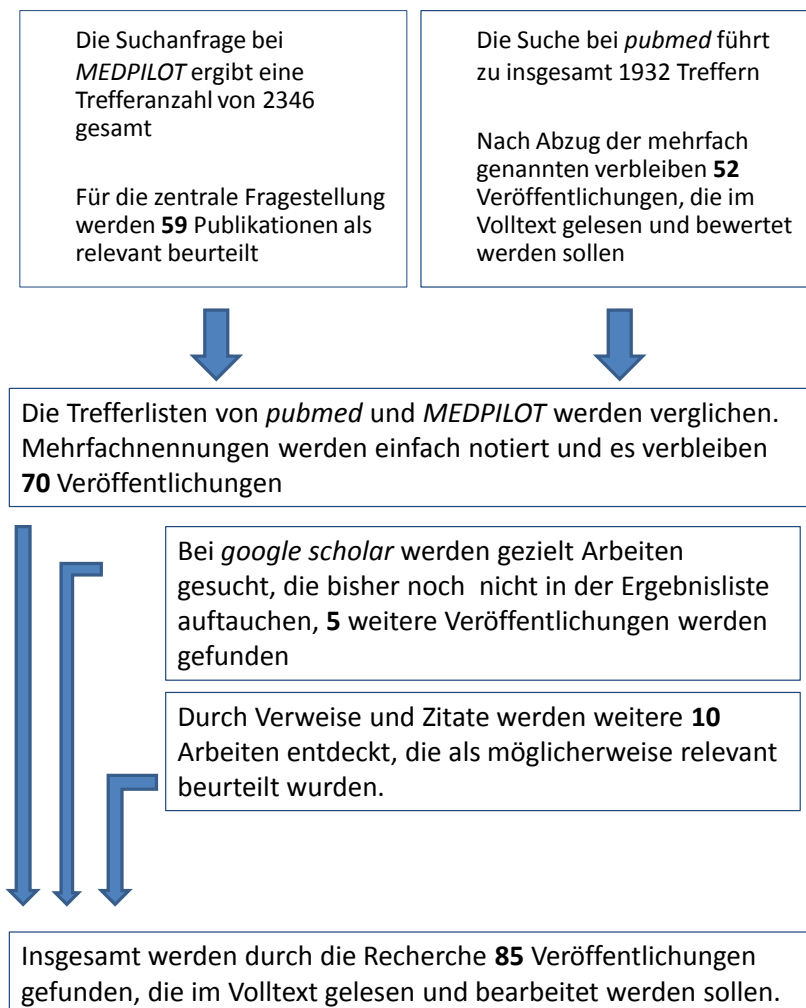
Die Suchanfrage bei *MEDPILOT* ergibt eine Trefferanzahl von 2346 gesamt

Für die zentrale Fragestellung werden **59** Publikationen als relevant beurteilt

Die Suche bei *pubmed* führt zu insgesamt 1932 Treffern

Nach Abzug der mehrfach genannten verbleiben **52** Veröffentlichungen, die im Volltext gelesen und bewertet werden sollen

Die Trefferlisten von *pubmed* und *MEDPILOT* werden verglichen. Mehrfachnennungen werden einfach notiert und es verbleiben **70** Veröffentlichungen

Bei *google scholar* werden gezielt Arbeiten gesucht, die bisher noch nicht in der Ergebnisliste auftauchen, **5** weitere Veröffentlichungen werden gefunden

Durch Verweise und Zitate werden weitere **10** Arbeiten entdeckt, die als möglicherweise relevant beurteilt wurden.

Insgesamt werden durch die Recherche **85** Veröffentlichungen gefunden, die im Volltext gelesen und bearbeitet werden sollen.